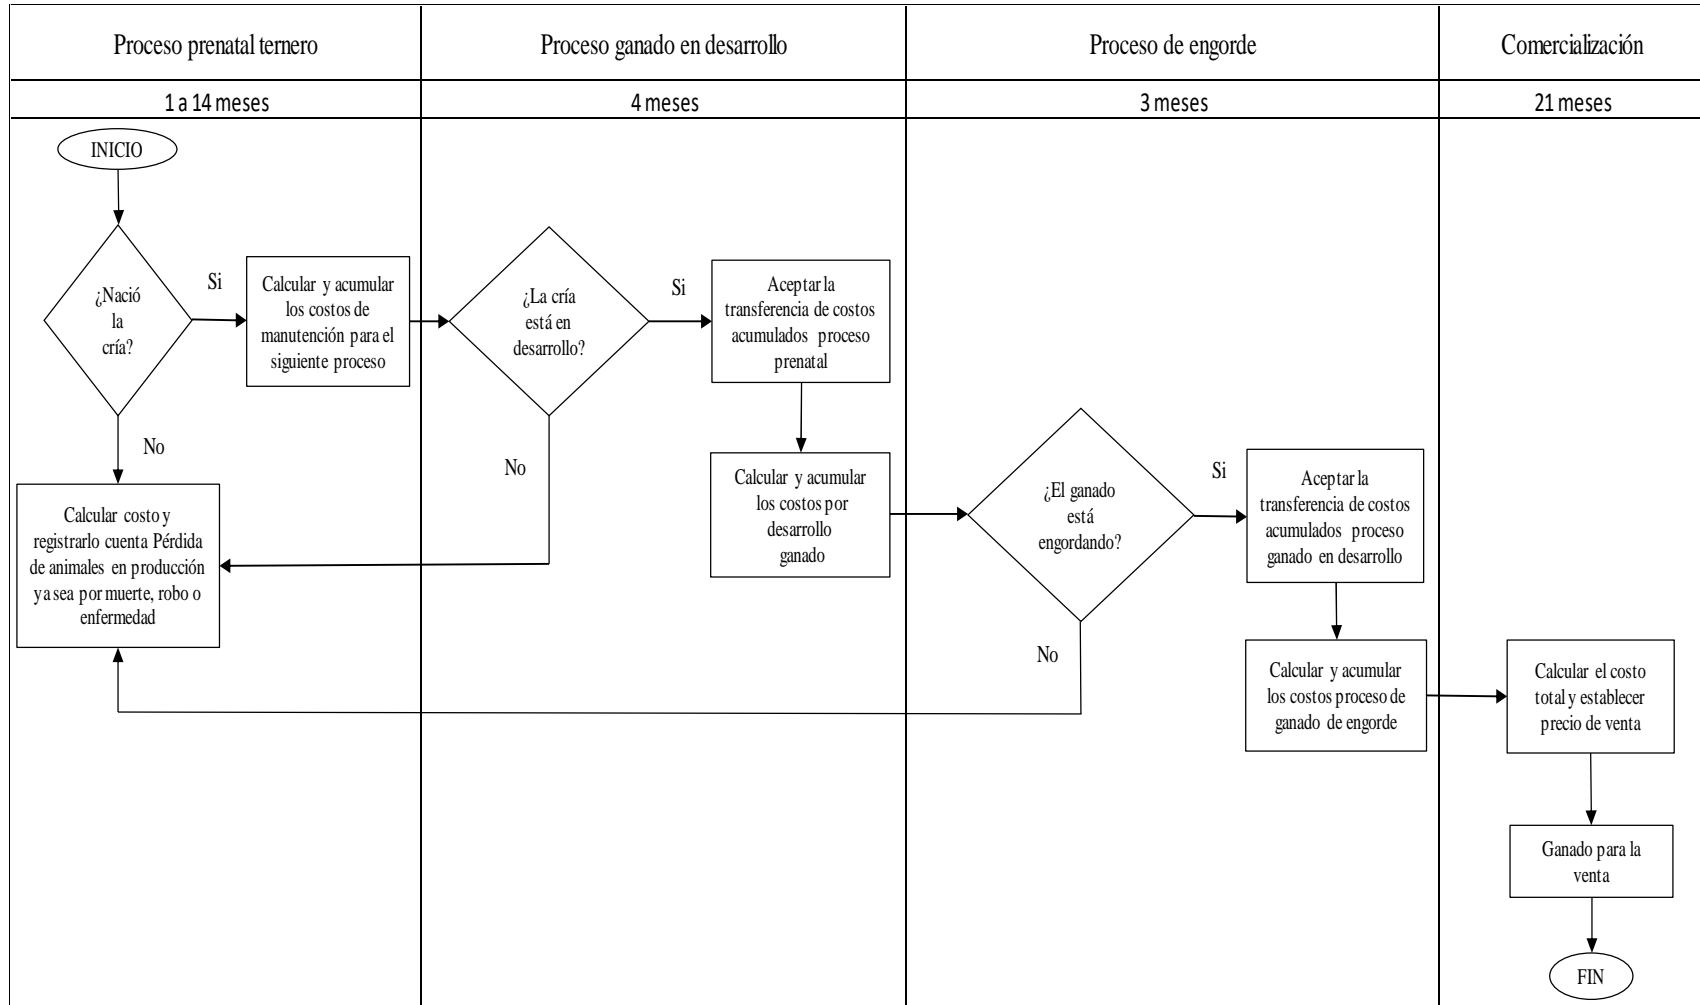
| Proceso prenatal ternero | Proceso ganado en desarrollo | Proceso de engorde | Comercialización |
|---|---|---|---|
| 1 a 14 meses | 4 meses | 3 meses | 21 meses |

INICIO

¿Nació la cría?

Si

Calcular y acumular los costos de manutención para el siguiente proceso

No

Calcular costo y registrarlo cuenta Pérdida de animales en producción ya sea por muerte, robo o enfermedad

¿La cría está en desarrollo?

Si

Aceptar la transferencia de costos acumulados proceso prenatal

No

Calcular y acumular los costos por desarrollo ganado

¿El ganado está engordando?

Si

Aceptar la transferencia de costos acumulados proceso ganado en desarrollo

No

Calcular y acumular los costos proceso de ganado de engorde

Calcular el costo total y establecer precio de venta

Ganado para la venta

FIN